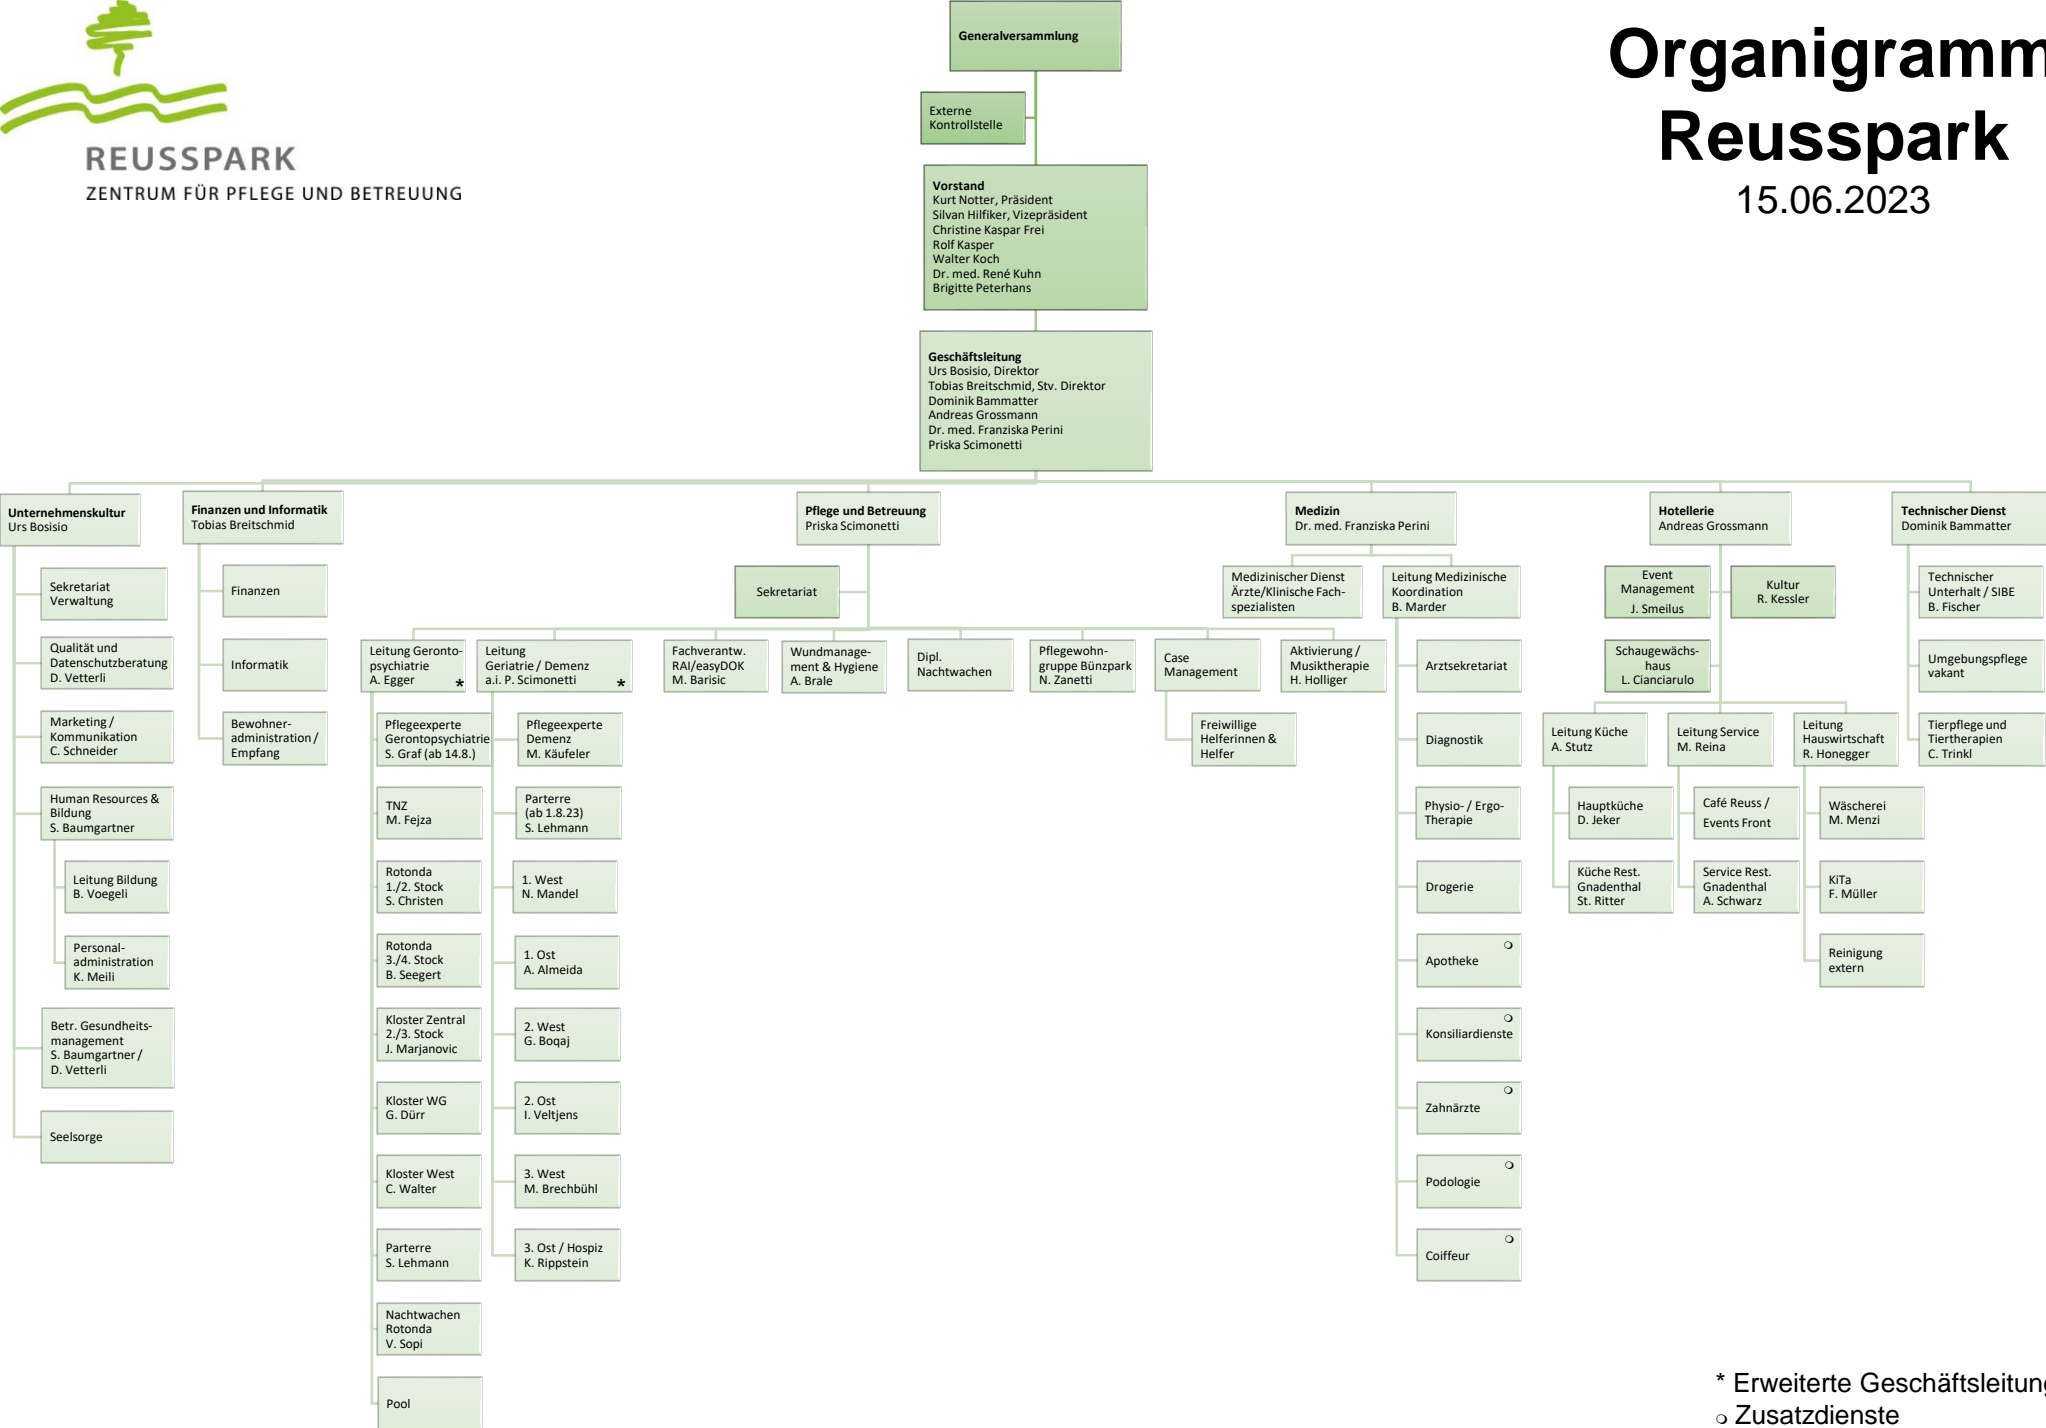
REUSSPARK
ZENTRUM FÜR PFLEGE UND BETREUUNG

Organigramm
Reusspark
15.06.2023

Generalversammlung

Externe Kontrollstelle

Vorstand
Kurt Notter, Präsident
Silvan Hilfiker, Vizepräsident
Christine Kaspar Frei
Rolf Kasper
Walter Koch
Dr. med. René Kuhn
Brigitte Peterhans

Geschäftsleitung
Urs Bosisio, Direktor
Tobias Breitschmid, Stv. Direktor
Dominik Bammatter
Andreas Grossmann
Dr. med. Franziska Perini
Priska Scimonetti

Unternehmenskultur
Urs Bosisio

Sekretariat Verwaltung

Qualität und Datenschutzberatung
D. Vetterli

Marketing / Kommunikation
C. Schneider

Human Resources & Bildung
S. Baumgartner

Leitung Bildung
B. Voegeli

Personaladministration
K. Meili

Betr. Gesundheitsmanagement
S. Baumgartner / D. Vetterli

Seelsorge

Finanzen und Informatik
Tobias Breitschmid

Finanzen

Informatik

Bewohneradministration / Empfang

Pflege und Betreuung
Priska Scimonetti

Sekretariat

Leitung Gerontopsychiatrie
A. Egger *

Pflegeexperte Gerontopsychiatrie
S. Graf (ab 14.8.)

TNZ
M. Fejza

Rotonda 1./2. Stock
S. Christen

Rotonda 3./4. Stock
B. Seegert

Kloster Zentral 2./3. Stock
J. Marjanovic

Kloster WG
G. Dürr

Kloster West
C. Walter

Parterre
S. Lehmann

Nachtwachen Rotonda
V. Sopi

Pool

Leitung Geriatrie / Demenz
a.i. P. Scimonetti *

Pflegeexperte Demenz
M. Käufeler

Parterre (ab 1.8.23)
S. Lehmann

1. West
N. Mandel

1. Ost
A. Almeida

2. West
G. Boqaj

2. Ost
I. Veltjens

3. West
M. Brechbühl

3. Ost / Hospiz
K. Rippstein

Fachverantw. RAI/easyDOK
M. Barisic

Wundmanagement & Hygiene
A. Brale

Dipl. Nachtwachen

Pflegewohngruppe Bünzpark
N. Zanetti

Case Management

Freiwillige Helferinnen & Helfer

Aktivierung / Musiktherapie
H. Holliger

Medizin
Dr. med. Franziska Perini

Medizinischer Dienst Ärzte/Klinische Fachspezialisten

Leitung Medizinische Koordination
B. Marder

Arztsekretariat

Diagnostik

Physio- / Ergo-Therapie

Drogerie

Apotheke ❍

Konsiliardienste ❍

Zahnärzte ❍

Podologie ❍

Coiffeur ❍

Hotellerie
Andreas Grossmann

Event Management
J. Smeilus

Kultur
R. Kessler

Schaugewächshaus
L. Cianciarulo

Leitung Küche
A. Stutz

Hauptküche
D. Jeker

Küche Rest. Gnadenthal
St. Ritter

Leitung Service
M. Reina

Café Reuss / Events Front

Service Rest. Gnadenthal
A. Schwarz

Leitung Hauswirtschaft
R. Honegger

Wäscherei
M. Menzi

KiTa
F. Müller

Reinigung extern

Technischer Dienst
Dominik Bammatter

Technischer Unterhalt / SIBE
B. Fischer

Umgebungspflege vakant

Tierpflege und Tiertherapien
C. Trinkl

* Erweiterte Geschäftsleitung
❍ Zusatzdienste